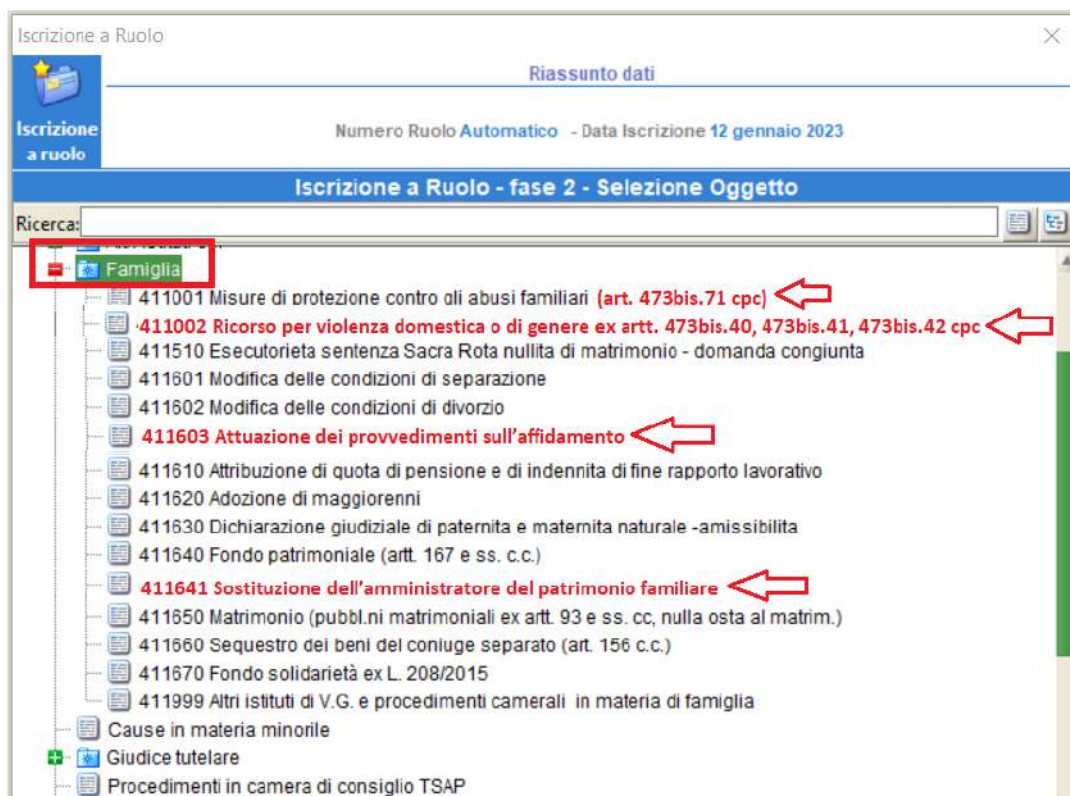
Iscrizione a Ruolo

Iscrizione a ruolo

Riassunto dati

Numero Ruolo Automatico - Data Iscrizione 12 gennaio 2023

Iscrizione a Ruolo - fase 2 - Selezione Oggetto

Ricerca:

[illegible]

Famiglia

411001 Misure di protezione contro gli abusi familiari (art. 473bis.71 cpc)

411002 Ricorso per violenza domestica o di genere ex artt. 473bis.40, 473bis.41, 473bis.42 cpc

411510 Esecutorieta sentenza Sacra Rota nullita di matrimonio - domanda congiunta

411601 Modifica delle condizioni di separazione

411602 Modifica delle condizioni di divorzio

411603 Attuazione dei provvedimenti sull'affidamento

411610 Attribuzione di quota di pensione e di indennita di fine rapporto lavorativo

411620 Adozione di maggiorenni

411630 Dichiarazione giudiziale di paternita e maternita naturale -amissibilita

411640 Fondo patrimoniale (artt. 167 e ss. c.c.)

411641 Sostituzione dell'amministratore del patrimonio familiare

411650 Matrimonio (pubbl.ni matrimoniali ex artt. 93 e ss. cc, nulla osta al matrim.)

411660 Sequestro dei beni del coniuge separato (art. 156 c.c.)

411670 Fondo solidarietà ex L. 208/2015

411999 Altri istituti di V.G. e procedimenti camerali in materia di famiglia

Cause in materia minorile

Giudice tutelare

Procedimenti in camera di consiglio TSAP